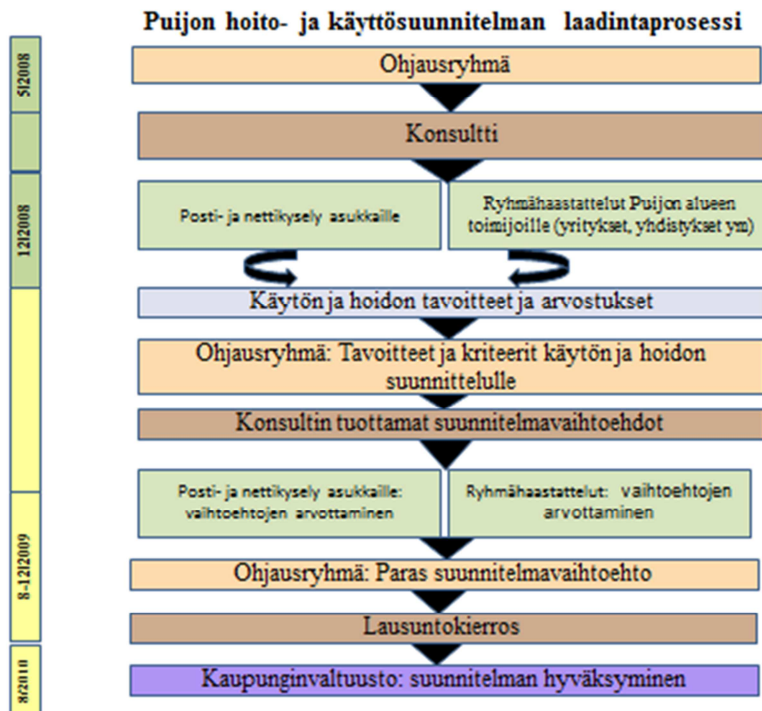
Puijon hoito- ja käyttösuunnitelman laadintaprosessi

5|2008

12|2008

8-12|2009

8/2010

Ohjausryhmä

Konsultti

Posti- ja nettikysely asukkaille

Ryhmähaastattelut Puijon alueen toimijoille (yritykset, yhdistykset ym)

Käytön ja hoidon tavoitteet ja arvostukset

Ohjausryhmä: Tavoitteet ja kriteerit käytön ja hoidon suunnittelulle

Konsultin tuottamat suunnitelmavaihtoehdot

Posti- ja nettikysely asukkaille: vaihtoehtojen arvottaminen

Ryhmähaastattelut: vaihtoehtojen arvottaminen

Ohjausryhmä: Paras suunnitelmavaihtoehto

Lausuntokierros

Kaupunginvaltuusto: suunnitelman hyväksyminen